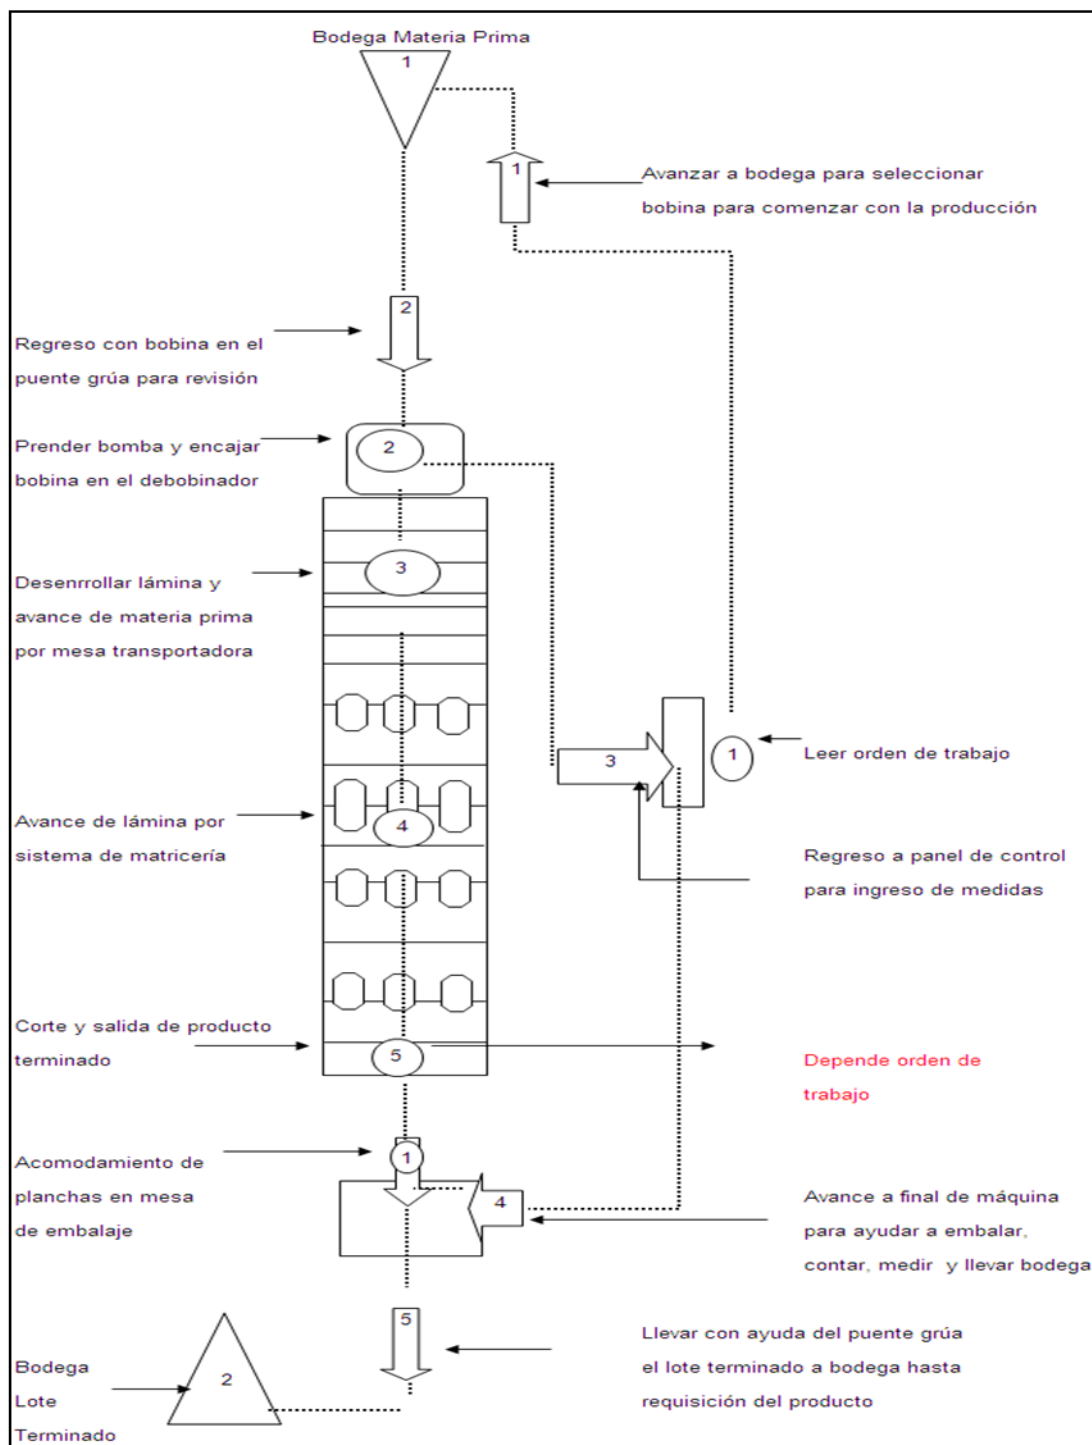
Bodega Materia Prima

1

1

Avanzar a bodega para seleccionar bobina para comenzar con la producción

2

Regreso con bobina en el puente grúa para revisión

Prender bomba y encajar bobina en el debobinador

2

3

Desenrrollar lámina y avance de materia prima por mesa transportadora

1

Leer orden de trabajo

3

Avance de lámina por sistema de matricería

4

Regreso a panel de control para ingreso de medidas

Corte y salida de producto terminado

5

Depende orden de trabajo

Acomodamiento de planchas en mesa de embalaje

1

4

Avance a final de máquina para ayudar a embalar, contar, medir y llevar bodega

5

Llevar con ayuda del puente grúa el lote terminado a bodega hasta requisición del producto

Bodega Lote Terminado

2